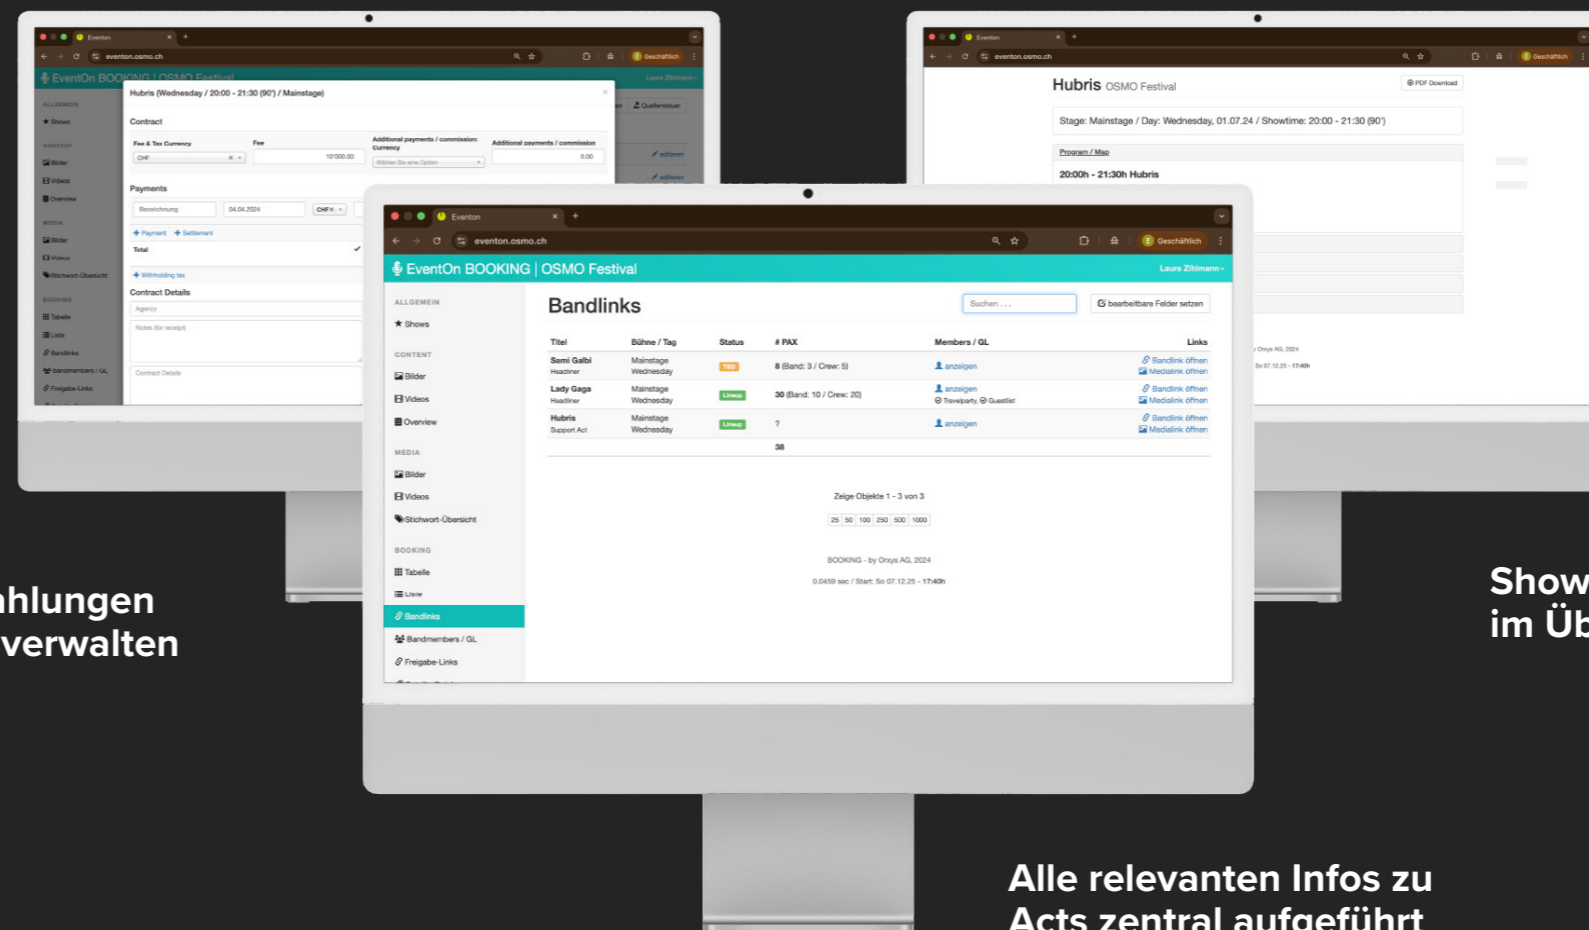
Eventon
eventon.osmo.ch
Geschäftlich
EventOn BOOKING | OSMO Festival
Hubris (Wednesday / 20:00 - 21:30 (90') / Mainstage)
Contract
Fee & Tax Currency
CHF
Fee
10'000.00
Additional payments / commission: Currency
Additional payments / commission
0.00
Payments
Bezeichnung
04.04.2024
CHFX
+ Payment + Settlement
Total
+ Withholding tax
Contract Details
Agency
Notes (for receipt)
Contract Details
ALLGEMEIN
Shows
CONTENT
Bilder
Videos
Overview
MEDIA
Bilder
Videos
Stichwort-Übersicht
BOOKING
Tabelle
Liste
Bandlinks
Bandmembers / GL
Freigabe-Links

Eventon
eventon.osmo.ch
Geschäftlich
Hubris OSMO Festival
PDF Download
Stage: Mainstage / Day: Wednesday, 01.07.24 / Showtime: 20:00 - 21:30 (90')
Program / Map
20:00h - 21:30h Hubris

Eventon
eventon.osmo.ch
Geschäftlich
EventOn BOOKING | OSMO Festival
Laura Zihlmann
ALLGEMEIN
Shows
CONTENT
Bilder
Videos
Overview
MEDIA
Bilder
Videos
Stichwort-Übersicht
BOOKING
Tabelle
Liste
Bandlinks
Bandmembers / GL
Freigabe-Links
Bandlinks
Suchen ...
bearbeitbare Felder setzen

| Titel | Bühne / Tag | Status | # PAX | Members / GL | Links |
|---|---|---|---|---|---|
| Sami Galbi Headliner | Mainstage Wednesday | TBD | 8 (Band: 3 / Crew: 5) | anzeigen | Bandlink öffnen Medialink öffnen |
| Lady Gaga Headliner | Mainstage Wednesday | Lineup | 30 (Band: 10 / Crew: 20) | anzeigen Travelparty, Guestlist | Bandlink öffnen Medialink öffnen |
| Hubris Support Act | Mainstage Wednesday | Lineup | ? | anzeigen | Bandlink öffnen Medialink öffnen |
| | | | 38 | | |

Zeige Objekte 1 - 3 von 3
25 50 100 250 500 1000
BOOKING - by Onxys AG, 2024
0.0459 sec / Start: So 07.12.25 - 17:40h

hlungen
verwalten

Show
im Üb

Alle relevanten Infos zu
Acts zentral aufgeführt